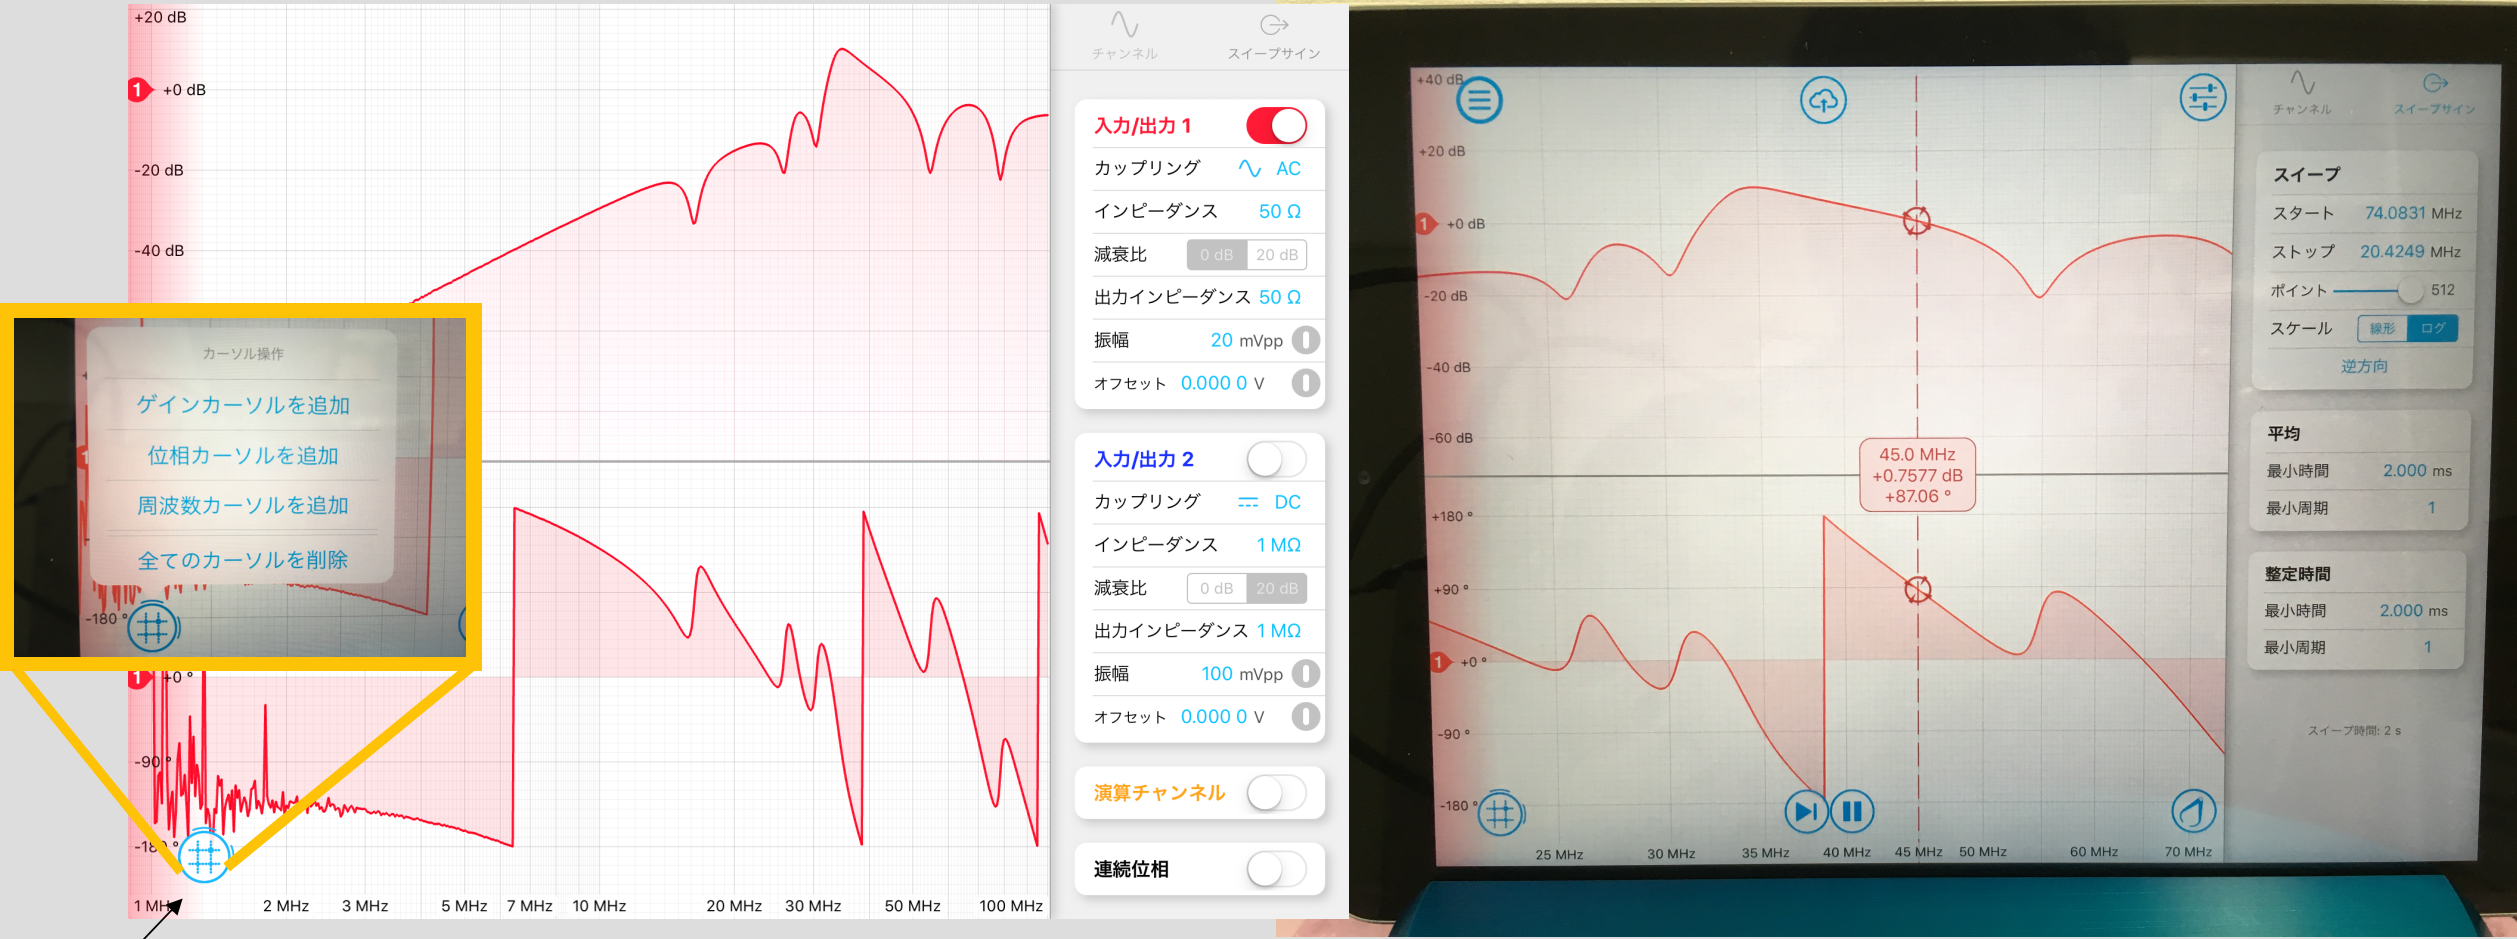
+20 dB
1 +0 dB
-20 dB
-40 dB

カーソル操作
ゲインカーソルを追加
位相カーソルを追加
周波数カーソルを追加
全てのカーソルを削除
-180 °

1 +0 °
-90 °
-180 °
1 MHz
2 MHz
3 MHz
5 MHz
7 MHz
10 MHz
20 MHz
30 MHz
50 MHz
100 MHz

チャンネル
スイープサイン

入力/出力 1
カップリング AC
インピーダンス 50 Ω
減衰比 0 dB 20 dB
出力インピーダンス 50 Ω
振幅 20 mVpp
オフセット 0.000 0 V

入力/出力 2
カップリング DC
インピーダンス 1 MΩ
減衰比 0 dB 20 dB
出力インピーダンス 1 MΩ
振幅 100 mVpp
オフセット 0.000 0 V

演算チャンネル

連続位相

+40 dB
+20 dB
1 +0 dB
-20 dB
-40 dB
-60 dB
+180 °
+90 °
1 +0 °
-90 °
-180 °
45.0 MHz
+0.7577 dB
+87.06 °
25 MHz
30 MHz
35 MHz
40 MHz
45 MHz
50 MHz
60 MHz
70 MHz

チャンネル
スイープサイン
スイープ
スタート 74.0831 MHz
ストップ 20.4249 MHz
ポイント 512
スケール 線形 ログ
逆方向
平均
最小時間 2.000 ms
最小周期 1
整定時間
最小時間 2.000 ms
最小周期 1
スイープ時間: 2 s